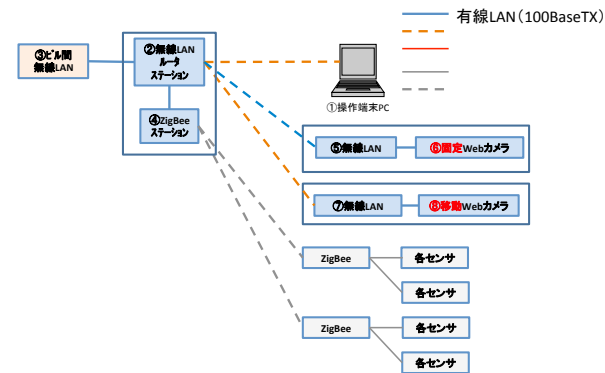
有線LAN（100BaseTX）

③ビル間無線LAN

②無線LANルータステーション

④ZigBeeステーション

①操作端末PC

⑤無線LAN

⑥固定Webカメラ

⑦無線LAN

⑧移動Webカメラ

ZigBee

各センサ

各センサ

ZigBee

各センサ

各センサ